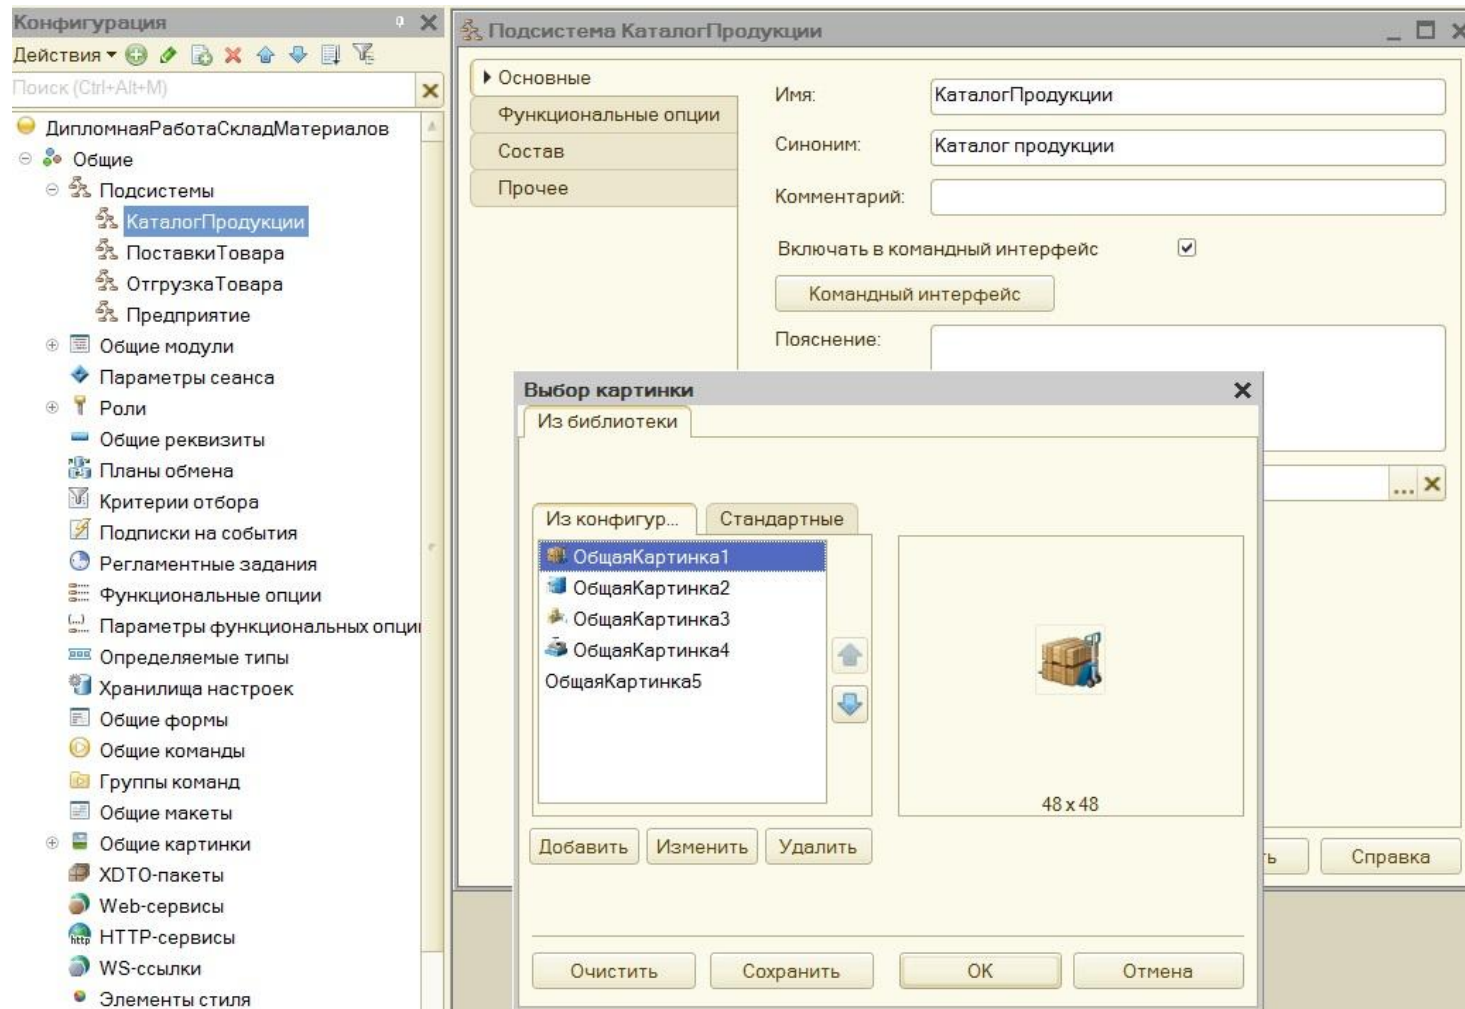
Конфигурация
Действия
Поиск (Ctrl+Alt+M)
ДипломнаяРаботаСкладМатериалов
Общие
Подсистемы
КаталогПродукции
ПоставкиТовара
ОтгрузкаТовара
Предприятие
Общие модули
Параметры сеанса
Роли
Общие реквизиты
Планы обмена
Критерии отбора
Подписки на события
Регламентные задания
Функциональные опции
Параметры функциональных опци
Определяемые типы
Хранилища настроек
Общие формы
Общие команды
Группы команд
Общие макеты
Общие картинки
XDTO-пакеты
Web-сервисы
HTTP-сервисы
WS-ссылки
Элементы стиля

Подсистема КаталогПродукции
Основные
Функциональные опции
Состав
Прочее
Имя: КаталогПродукции
Синоним: Каталог продукции
Комментарий:
Включать в командный интерфейс
Командный интерфейс
Пояснение:
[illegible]ь
Справка

Выбор картинки
Из библиотеки
Из конфигур...
Стандартные
ОбщаяКартинка1
ОбщаяКартинка2
ОбщаяКартинка3
ОбщаяКартинка4
ОбщаяКартинка5
48 x 48
Добавить
Изменить
Удалить
Очистить
Сохранить
ОК
Отмена